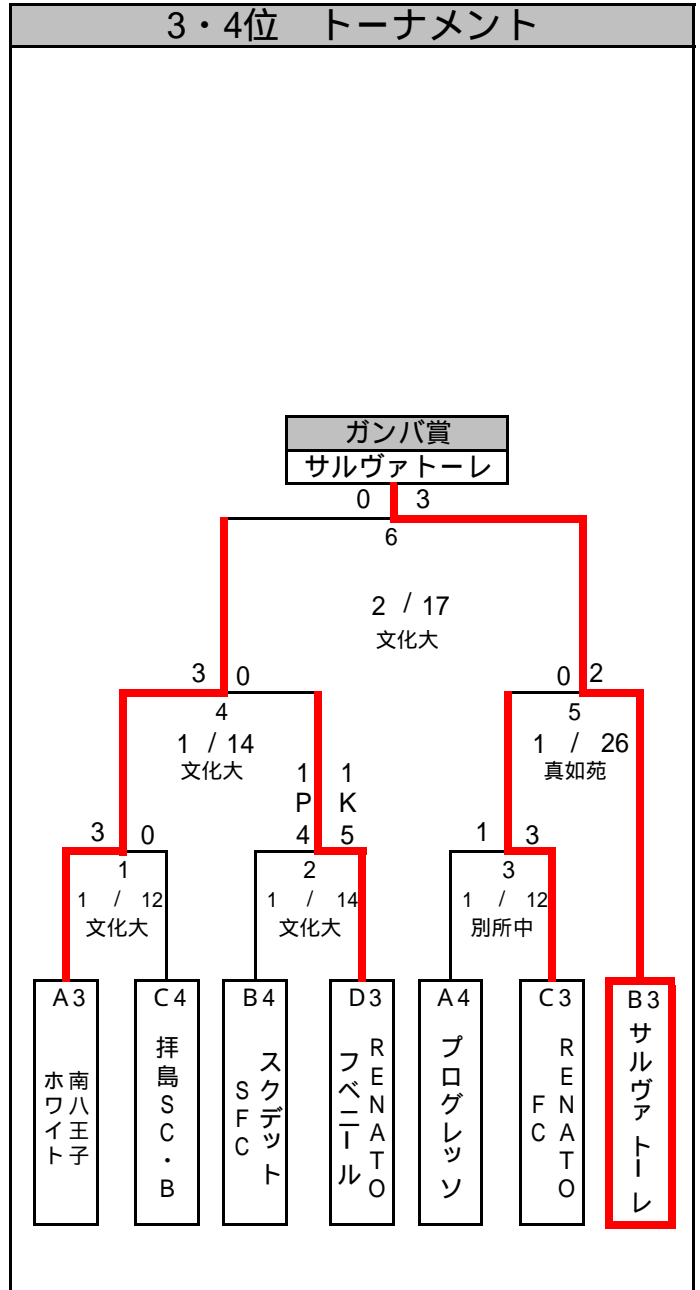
3・4位　トーナメント

ガンバ賞
サルヴァトーレ

0　3
6
2 / 17
文化大

3　0
4
1 / 14
文化大

1　1
P　K
4　5

0　2
5
1 / 26
真如苑

3　0
1
1 / 12
文化大

2
1 / 14
文化大

1　3
3
1 / 12
別所中

A3
南八王子ホワイト

C4
拝島SC・B

B4
スクデットSFC

D3
RENATOフベニール

A4
プログレッソ

C3
RENATO FC

B3
サルヴァトーレ